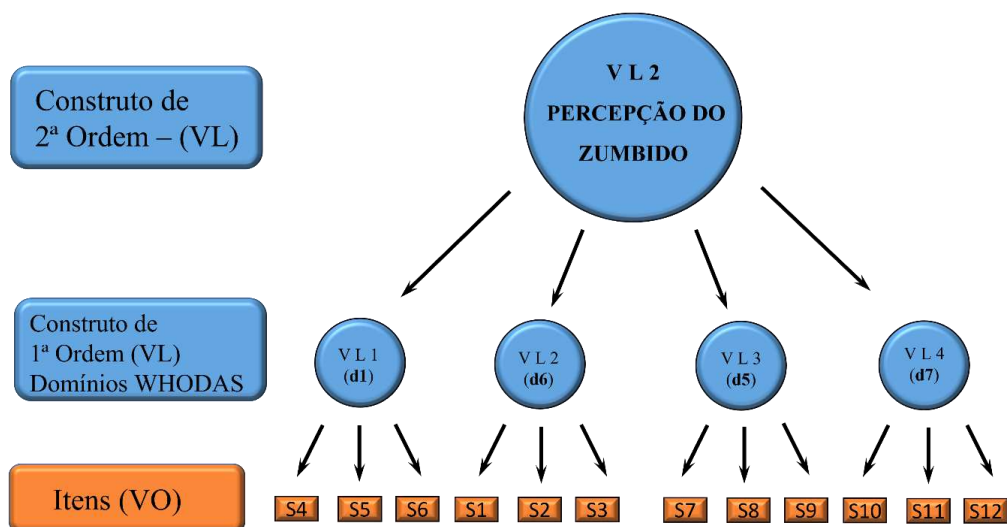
Construto de 2ª Ordem – (VL)

V L 2
PERCEPÇÃO DO ZUMBIDO

Construto de 1ª Ordem (VL) Domínios WHODAS

V L 1
(d1)

V L 2
(d6)

V L 3
(d5)

V L 4
(d7)

Itens (VO)

S4 S5 S6 S1 S2 S3 S7 S8 S9 S10 S11 S12